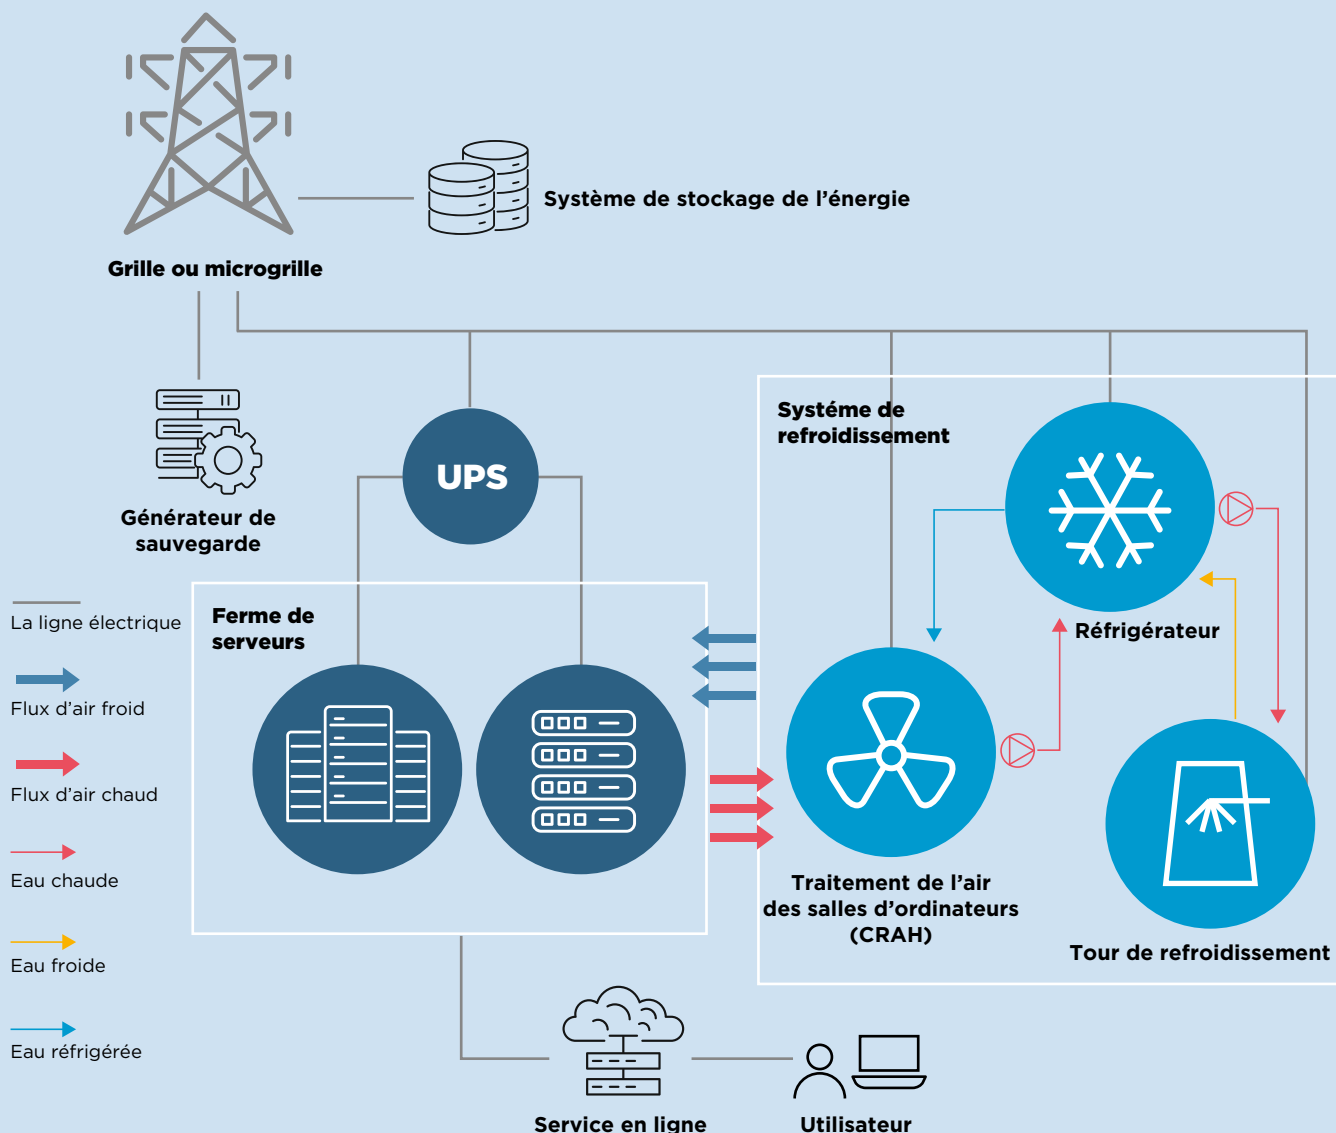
Système de stockage de l’énergie

Grille ou microgrille

Générateur de sauvegarde

UPS

Systéme de refroidissement

Réfrigérateur

La ligne électrique

Flux d’air froid

Flux d’air chaud

Eau chaude

Eau froide

Eau réfrigérée

Ferme de serveurs

Traitement de l’air des salles d’ordinateurs (CRAH)

Tour de refroidissement

Service en ligne

Utilisateur